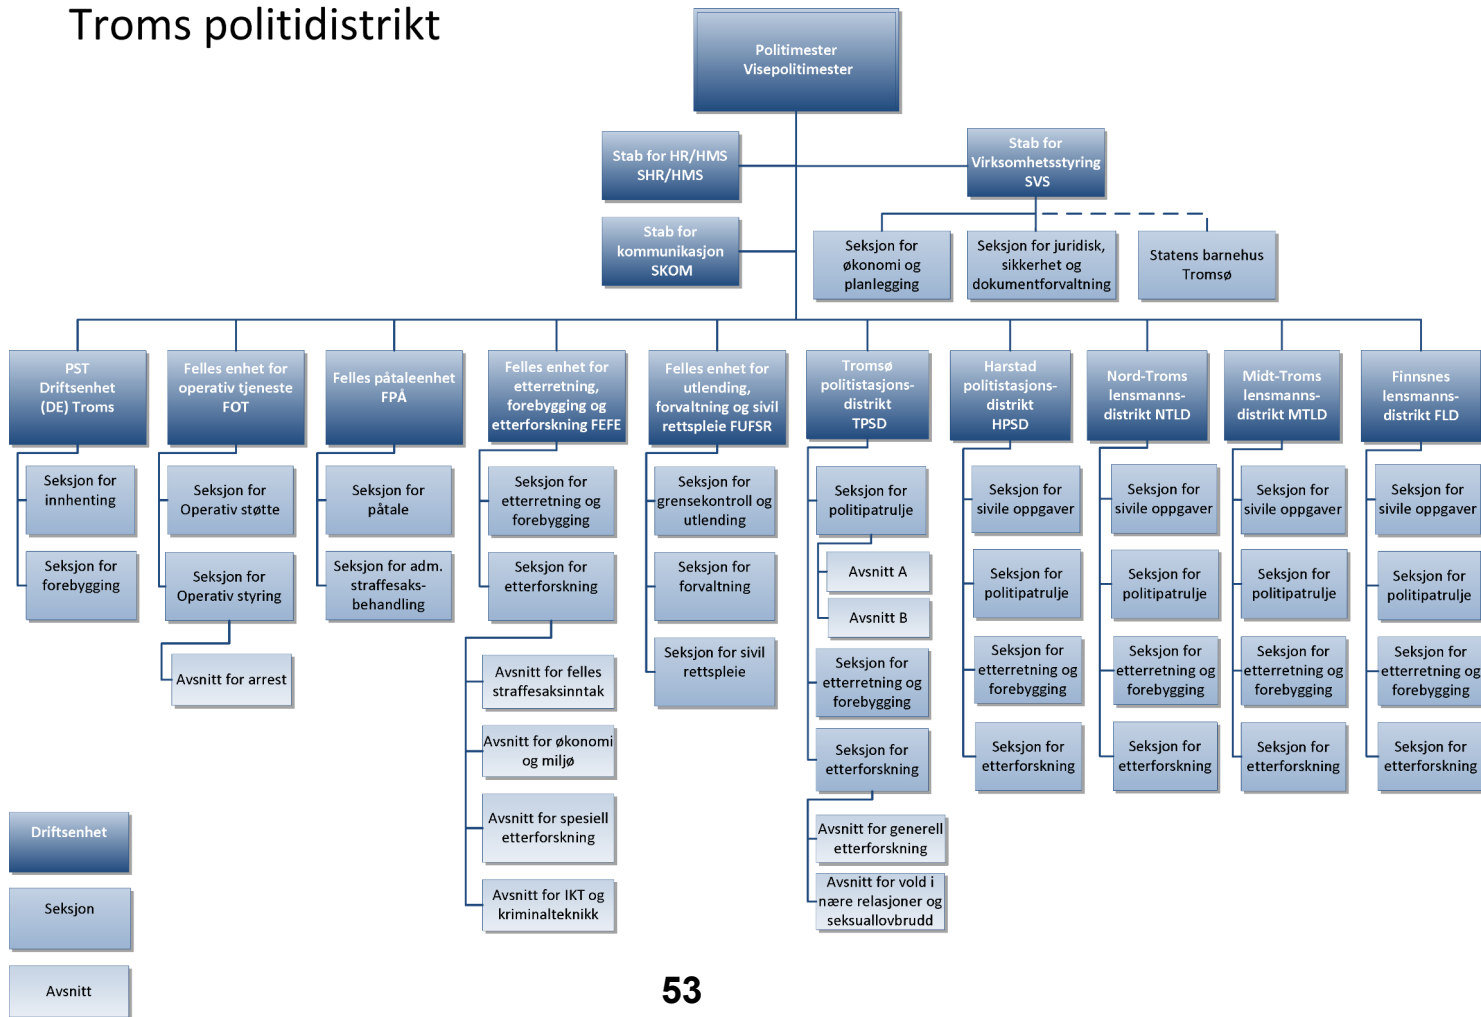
Troms politidistrikt

Politimester
Visepolitimester

Stab for HR/HMS
SHR/HMS

Stab for
Virksomhetsstyring
SVS

Stab for
kommunikasjon
SKOM

Seksjon for
økonomi og
planlegging

Seksjon for juridisk,
sikkerhet og
dokumentforvaltning

Statens barnehus
Tromsø

PST
Driftsenhet
(DE) Troms

Seksjon for
innhenting

Seksjon for
forebygging

Felles enhet for
operativ tjeneste
FOT

Seksjon for
Operativ støtte

Seksjon for
Operativ styring

Avsnitt for arrest

Felles påtaleenhet
FPÅ

Seksjon for
påtale

Seksjon for adm.
straffesaks-
behandling

Felles enhet for
etterretning,
forebygging og
etterforskning FEFE

Seksjon for
etterretning og
forebygging

Seksjon for
etterforskning

Avsnitt for felles
straffesaksinntak

Avsnitt for økonomi
og miljø

Avsnitt for spesiell
etterforskning

Avsnitt for IKT og
kriminalteknikk

Felles enhet for
utlending,
forvaltning og sivil
rettspleie FUFSR

Seksjon for
grensekontroll og
utlending

Seksjon for
forvaltning

Seksjon for sivil
rettspleie

Tromsø
politistasjons-
distrikt
TPSD

Seksjon for
politipatrulje

Avsnitt A

Avsnitt B

Seksjon for
etterretning og
forebygging

Seksjon for
etterforskning

Avsnitt for generell
etterforskning

Avsnitt for vold i
nære relasjoner og
seksuallovbrudd

Harstad
politistasjons-
distrikt
HPSD

Seksjon for
sivile oppgaver

Seksjon for
politipatrulje

Seksjon for
etterretning og
forebygging

Seksjon for
etterforskning

Nord-Troms
lensmanns-
distrikt NTLD

Seksjon for
sivile oppgaver

Seksjon for
politipatrulje

Seksjon for
etterretning og
forebygging

Seksjon for
etterforskning

Midt-Troms
lensmanns-
distrikt MTLD

Seksjon for
sivile oppgaver

Seksjon for
politipatrulje

Seksjon for
etterretning og
forebygging

Seksjon for
etterforskning

Finnsnes
lensmanns-
distrikt FLD

Seksjon for
sivile oppgaver

Seksjon for
politipatrulje

Seksjon for
etterretning og
forebygging

Seksjon for
etterforskning

Driftsenhet

Seksjon

Avsnitt

53